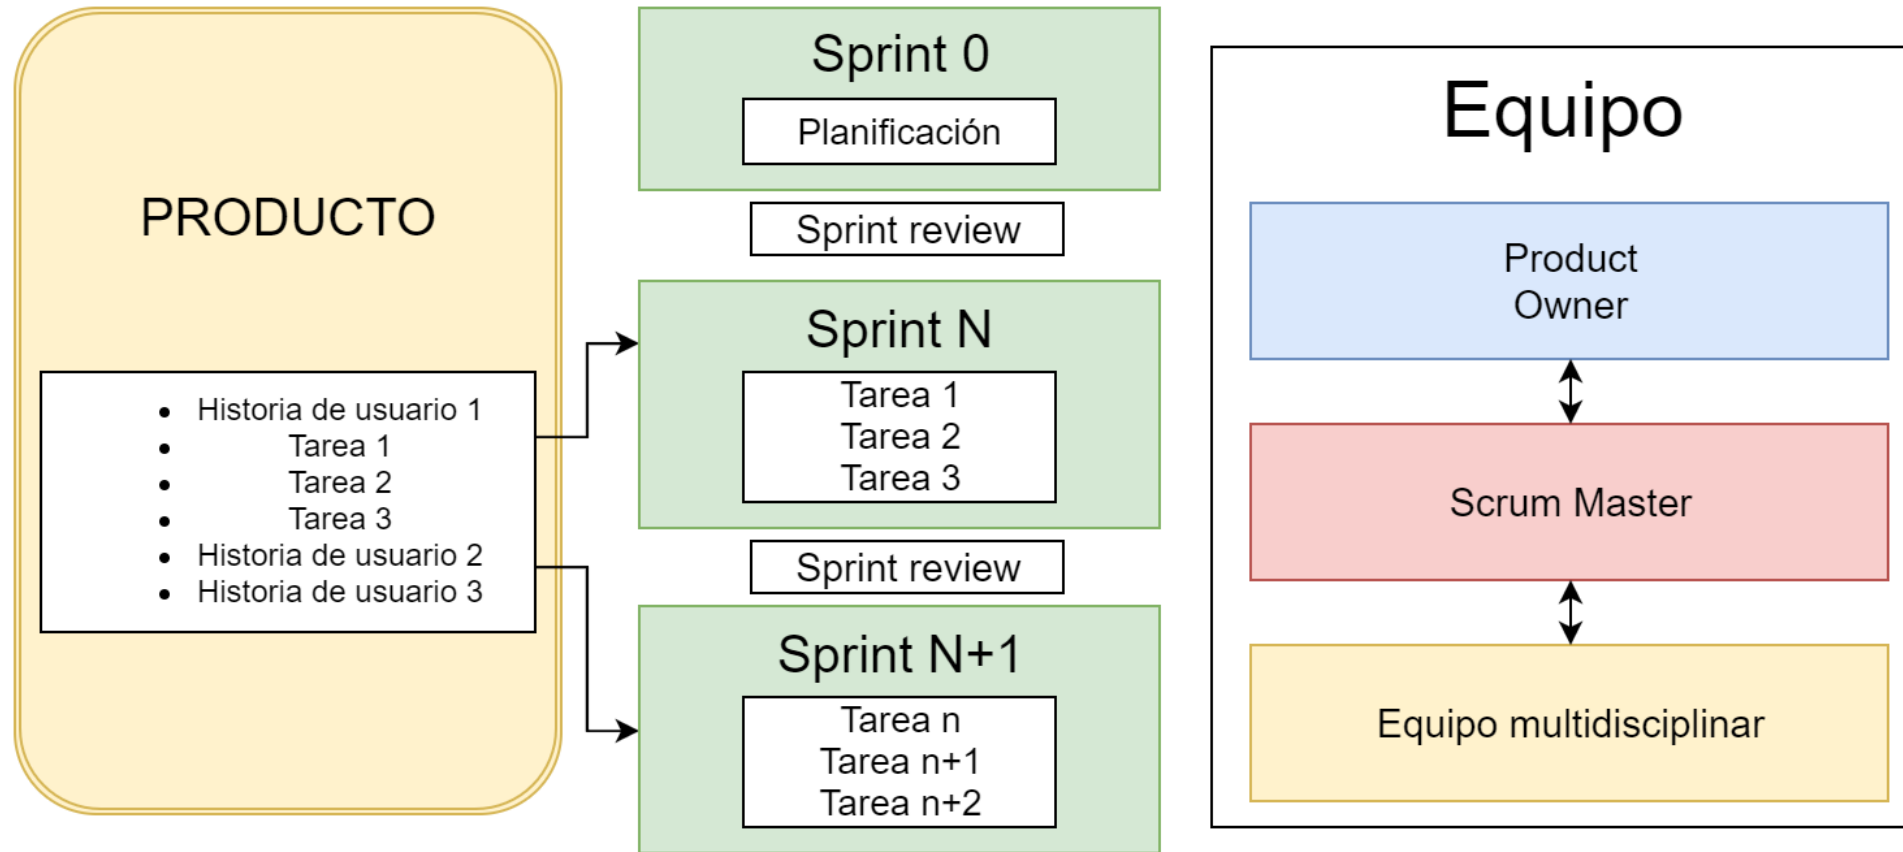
PRODUCTO

- Historia de usuario 1
- Tarea 1
- Tarea 2
- Tarea 3
- Historia de usuario 2
- Historia de usuario 3

Sprint 0

Planificación

Sprint review

Sprint N

Tarea 1
Tarea 2
Tarea 3

Sprint review

Sprint N+1

Tarea n
Tarea n+1
Tarea n+2

Equipo

Product Owner

Scrum Master

Equipo multidisciplinar